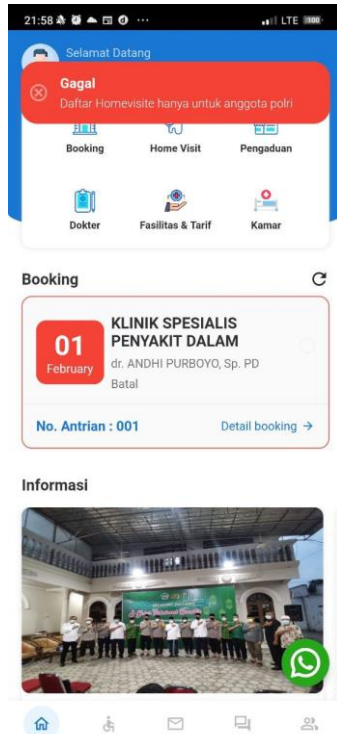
21:58 ... LTE 100

Selamat Datang

Gagal
Daftar Homevisite hanya untuk anggota polri

Booking
Home Visit
Pengaduan

Dokter
Fasilitas & Tarif
Kamar

Booking

01
February

KLINIK SPESIALIS PENYAKIT DALAM
dr. ANDHI PURBOYO, Sp. PD
Batal

No. Antrian : 001
Detail booking →

Informasi